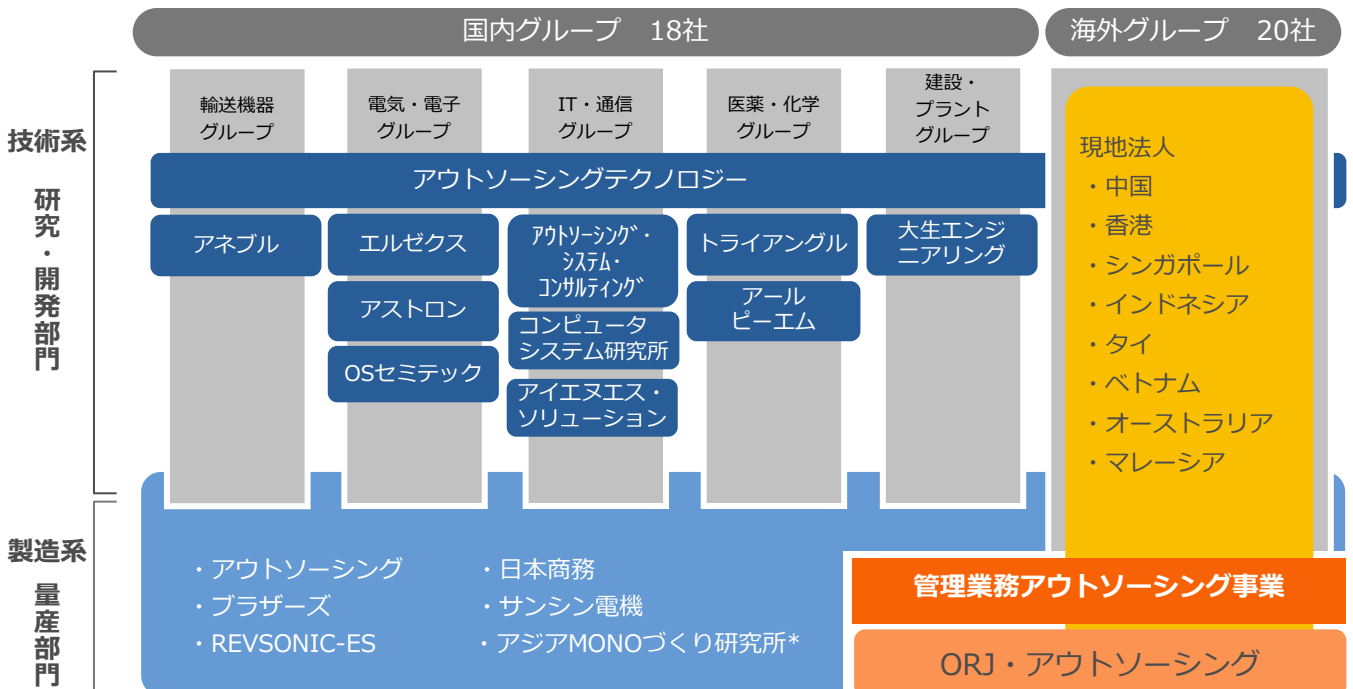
国内グループ　18社

海外グループ　20社

技術系

研究・開発部門

輸送機器グループ

電気・電子グループ

IT・通信グループ

医薬・化学グループ

建設・プラントグループ

アウトソーシングテクノロジー

アネブル

エルゼクス

アストロン

OSセミテック

ｱｳﾄｿｰｼﾝｸﾞ・ｼｽﾃﾑ・ｺﾝｻﾙﾃｨﾝｸﾞ

コンピュータシステム研究所

アイエヌエス・ソリューション

トライアングル

アールピーエム

大生エンジニアリング

現地法人

・中国
・香港
・シンガポール
・インドネシア
・タイ
・ベトナム
・オーストラリア
・マレーシア

製造系

量産部門

・アウトソーシング
・ブラザーズ
・REVSONIC-ES

・日本商務
・サンシン電機
・アジアMONOづくり研究所*

管理業務アウトソーシング事業

ORJ・アウトソーシング